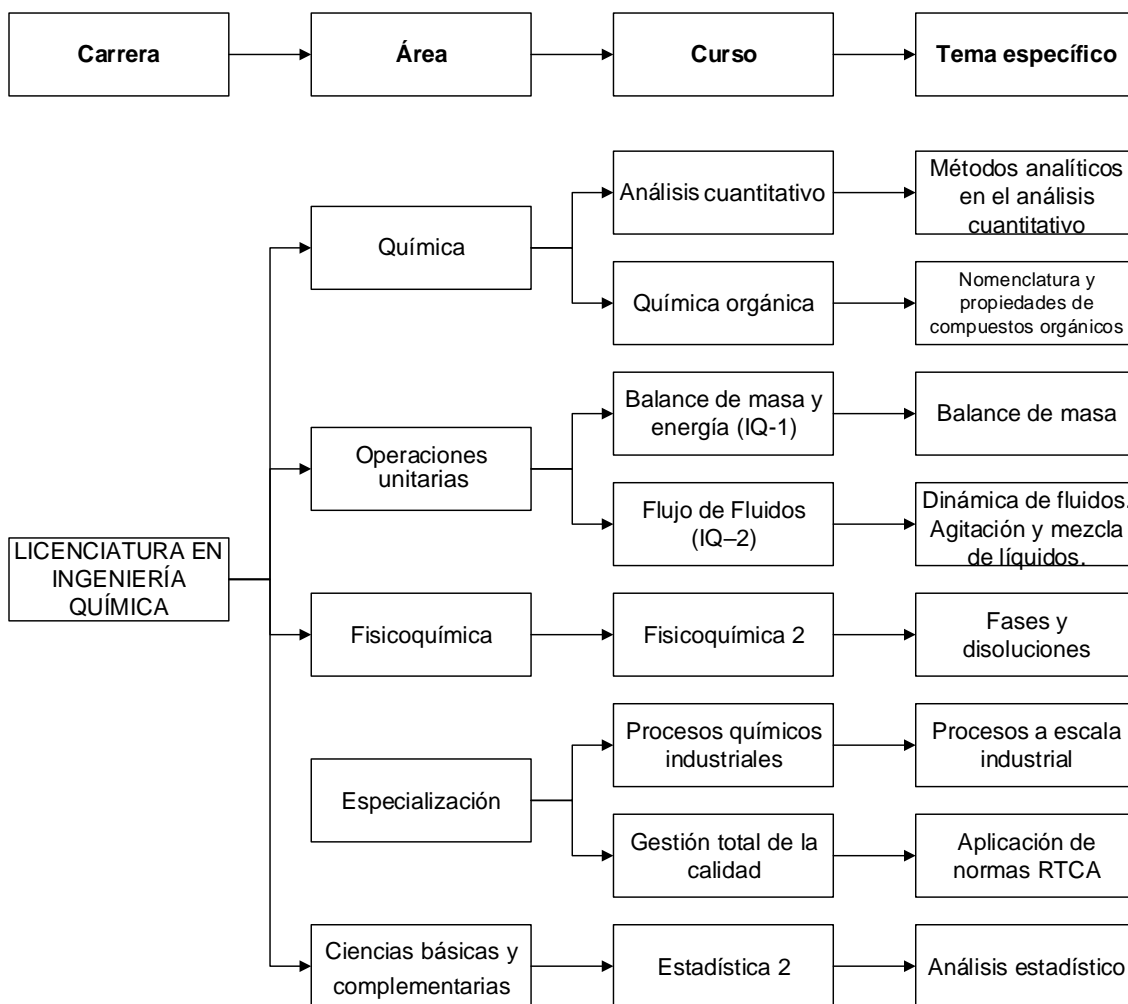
Carrera

Área

Curso

Tema específico

LICENCIATURA EN INGENIERÍA QUÍMICA

Química

Análisis cuantitativo

Métodos analíticos en el análisis cuantitativo

Química orgánica

Nomenclatura y propiedades de compuestos orgánicos

Operaciones unitarias

Balance de masa y energía (IQ-1)

Balance de masa

Flujo de Fluidos (IQ–2)

Dinámica de fluidos. Agitación y mezcla de líquidos.

Fisicoquímica

Fisicoquímica 2

Fases y disoluciones

Especialización

Procesos químicos industriales

Procesos a escala industrial

Gestión total de la calidad

Aplicación de normas RTCA

Ciencias básicas y complementarias

Estadística 2

Análisis estadístico